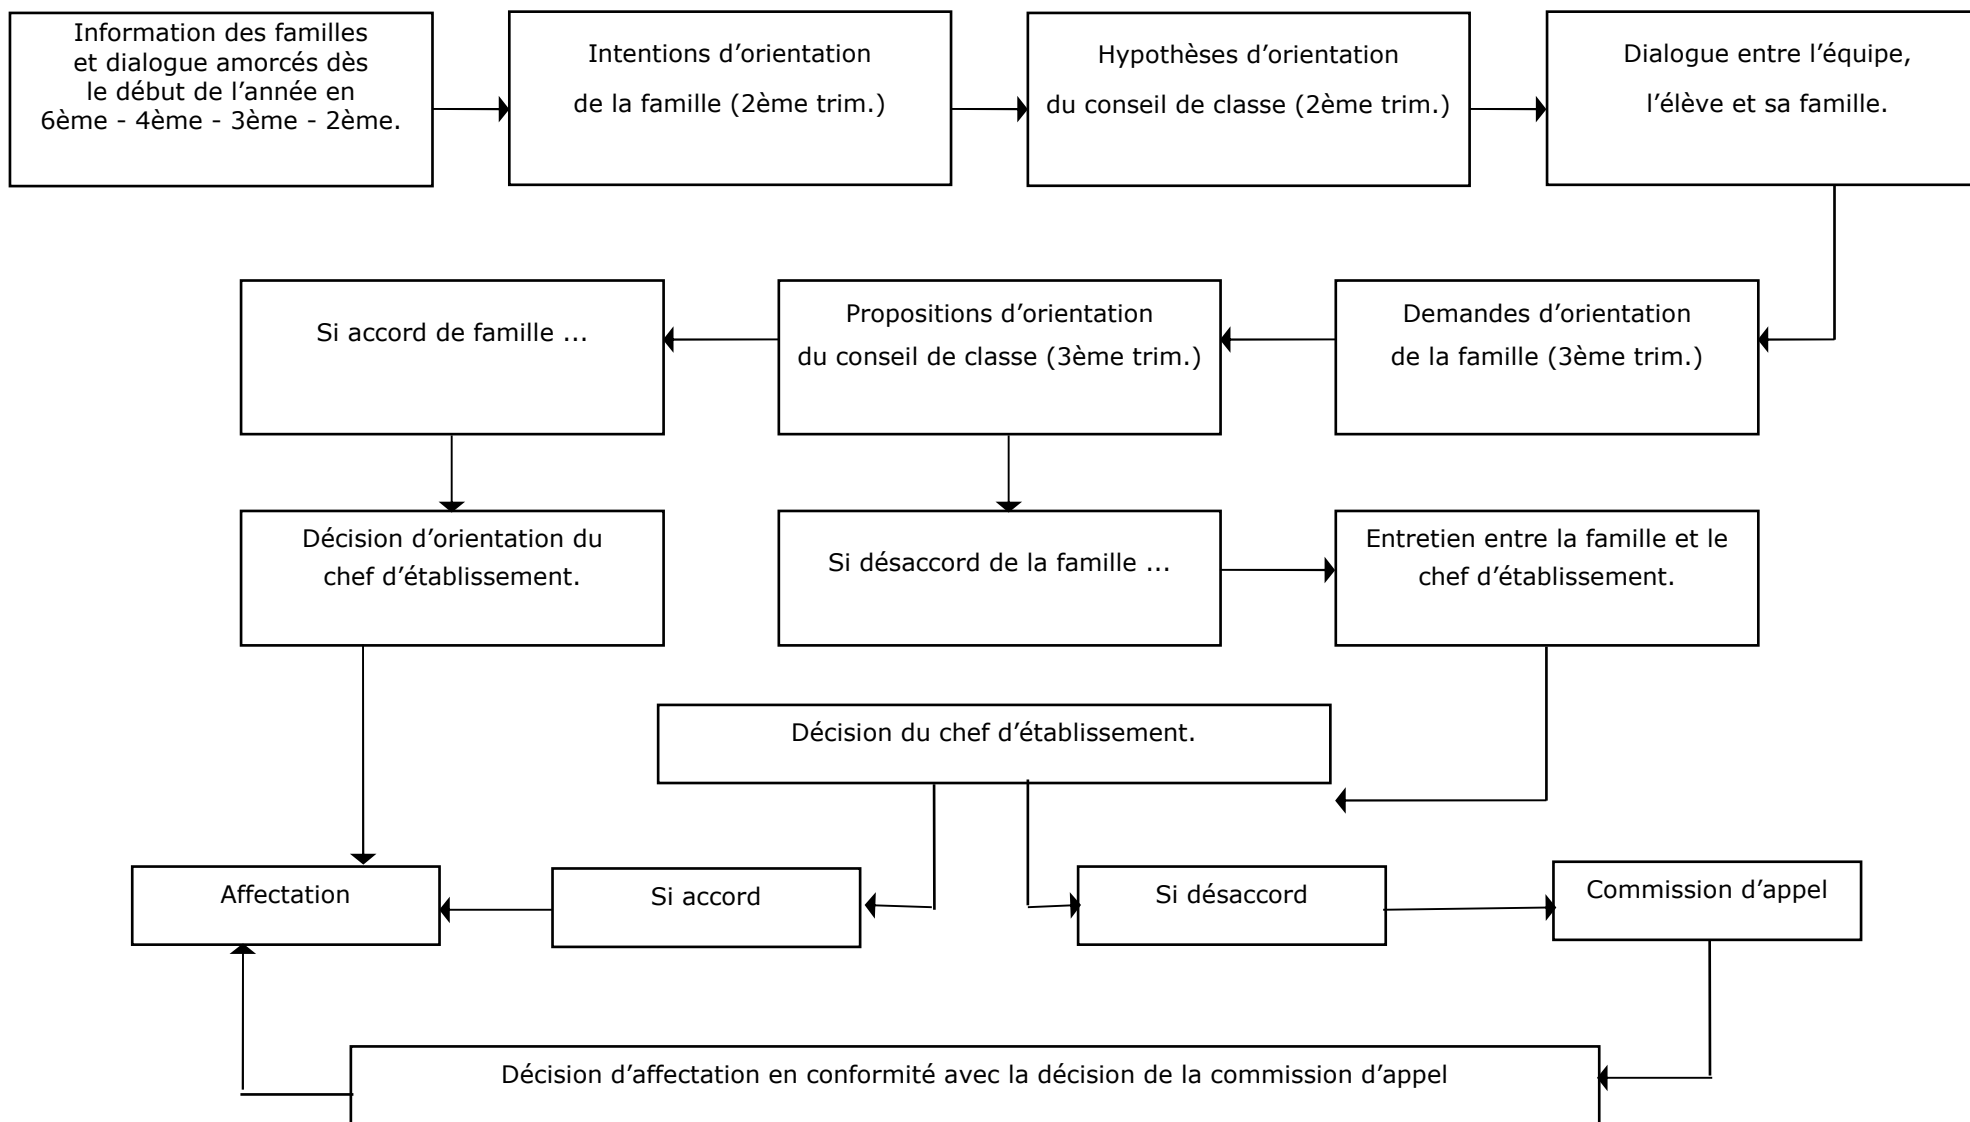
Information des familles et dialogue amorcés dès le début de l’année en 6ème - 4ème - 3ème - 2ème.

Intentions d’orientation de la famille (2ème trim.)

Hypothèses d’orientation du conseil de classe (2ème trim.)

Dialogue entre l’équipe, l’élève et sa famille.

Demandes d’orientation de la famille (3ème trim.)

Propositions d’orientation du conseil de classe (3ème trim.)

Si accord de famille ...

Décision d’orientation du chef d’établissement.

Si désaccord de la famille ...

Entretien entre la famille et le chef d’établissement.

Décision du chef d’établissement.

Affectation

Si accord

Si désaccord

Commission d’appel

Décision d’affectation en conformité avec la décision de la commission d’appel